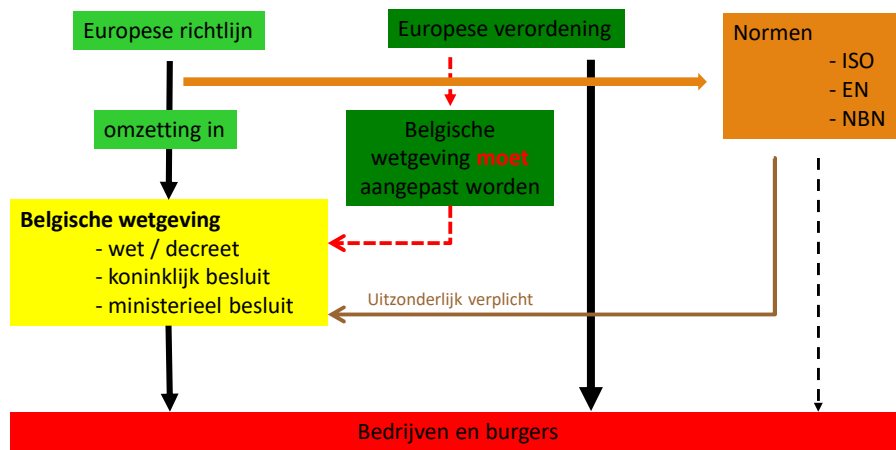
Europese richtlijn

Europese verordening

Normen
- ISO
- EN
- NBN

omzetting in

Belgische wetgeving moet aangepast worden

Belgische wetgeving
- wet / decreet
- koninklijk besluit
- ministerieel besluit

Uitzonderlijk verplicht

Bedrijven en burgers